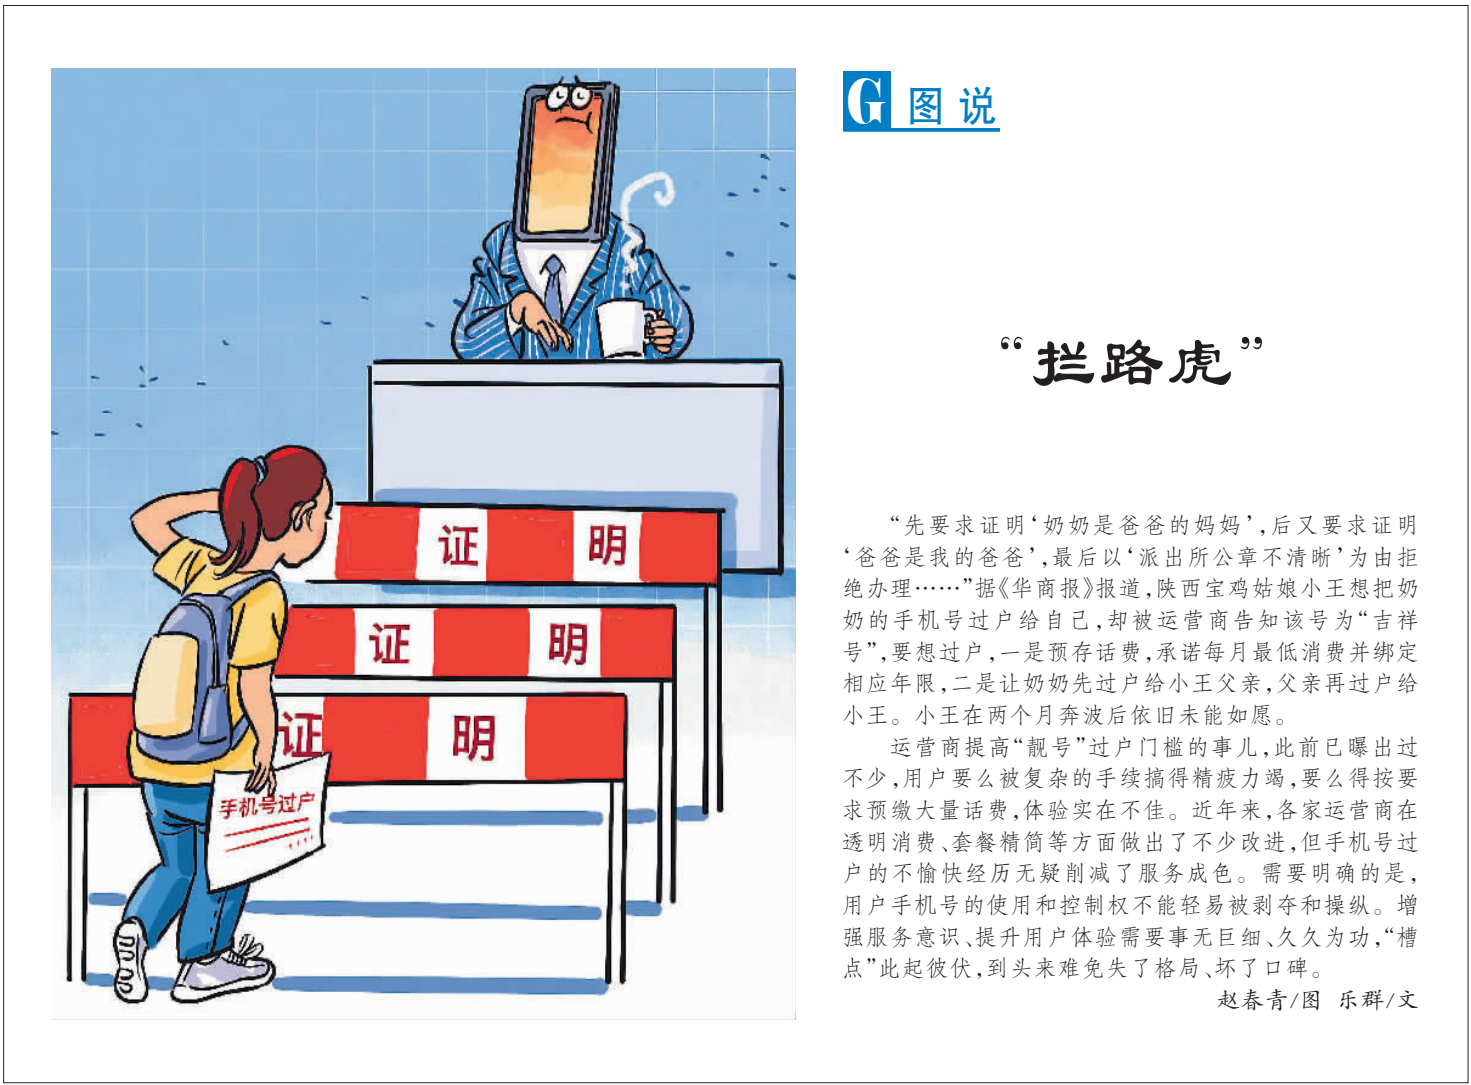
证 明

证 明

证 明

手机号过户

G 图说

“拦路虎”

“先要求证明‘奶奶是爸爸的妈妈’，后又要求证明‘爸爸是我的爸爸’，最后以‘派出所公章不清晰’为由拒绝办理……”据《华商报》报道，陕西宝鸡姑娘小王想把奶奶的手机号过户给自己，却被运营商告知该号为“吉祥号”，要想过户，一是预存话费，承诺每月最低消费并绑定相应年限，二是让奶奶先过户给小王父亲，父亲再过户给小王。小王在两个月奔波后依旧未能如愿。

运营商提高“靓号”过户门槛的事儿，此前已曝出过不少，用户要么被复杂的手续搞得精疲力竭，要么得按要求预缴大量话费，体验实在不佳。近年来，各家运营商在透明消费、套餐精简等方面做出了不少改进，但手机号过户的不愉快经历无疑削减了服务成色。需要明确的是，用户手机号的使用和控制权不能轻易被剥夺和操纵。增强服务意识、提升用户体验需要事无巨细、久久为功，“槽点”此起彼伏，到头来难免失了格局、坏了口碑。

赵春青/图 乐群/文